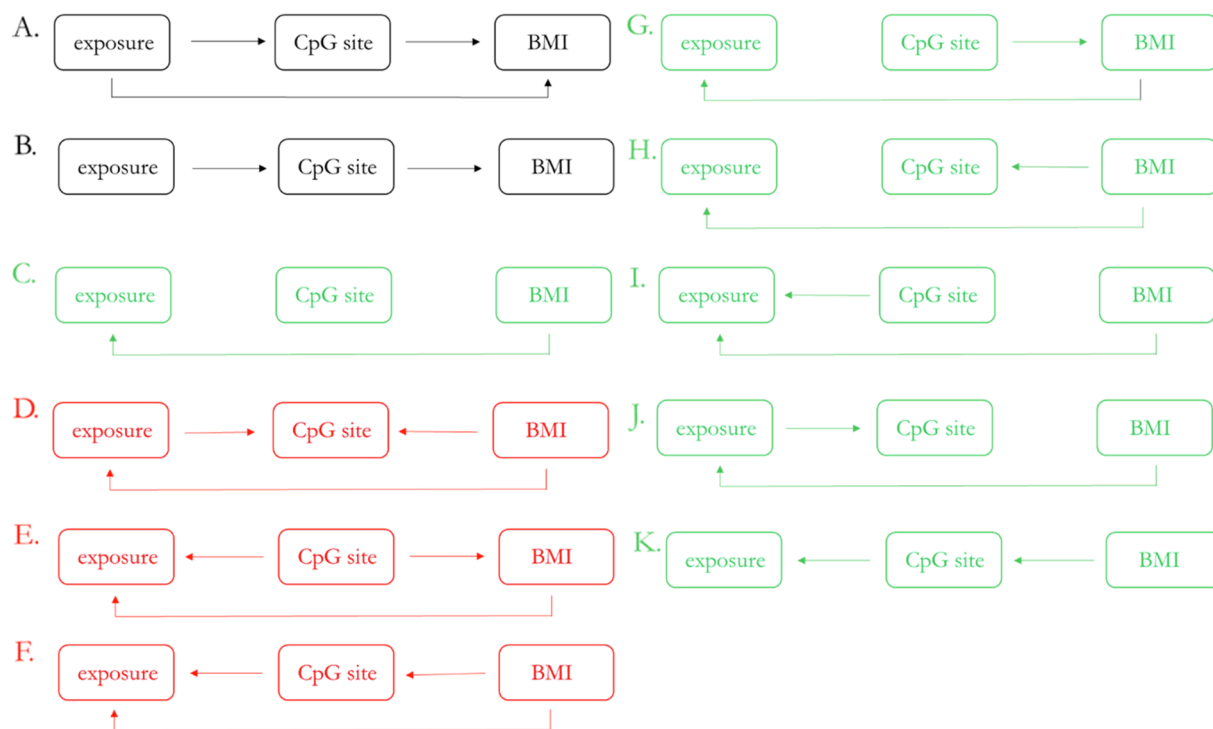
A. exposure CpG site BMI

B. exposure CpG site BMI

C. exposure CpG site BMI

D. exposure CpG site BMI

E. exposure CpG site BMI

F. exposure CpG site BMI

G. exposure CpG site BMI

H. exposure CpG site BMI

I. exposure CpG site BMI

J. exposure CpG site BMI

K. exposure CpG site BMI